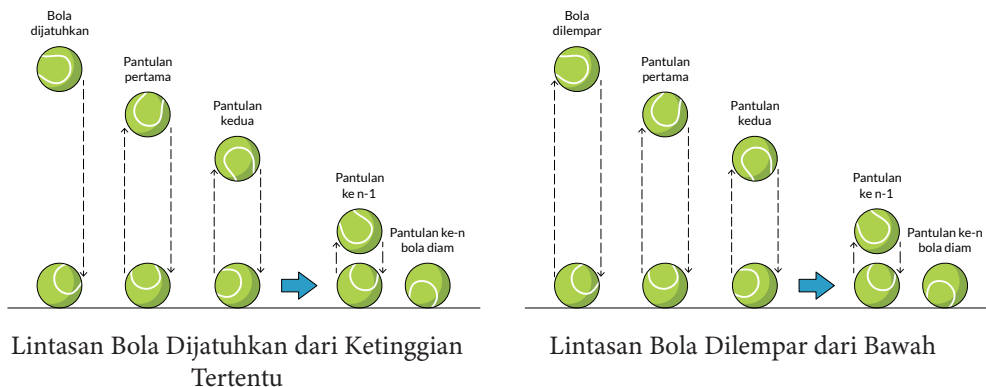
Bola dijatuhkan

Pantulan pertama

Pantulan kedua

Pantulan ke n-1

Pantulan ke-n bola diam

Lintasan Bola Dijatuhkan dari Ketinggian Tertentu

Bola dilempar

Pantulan pertama

Pantulan kedua

Pantulan ke n-1

Pantulan ke-n bola diam

Lintasan Bola Dilempar dari Bawah